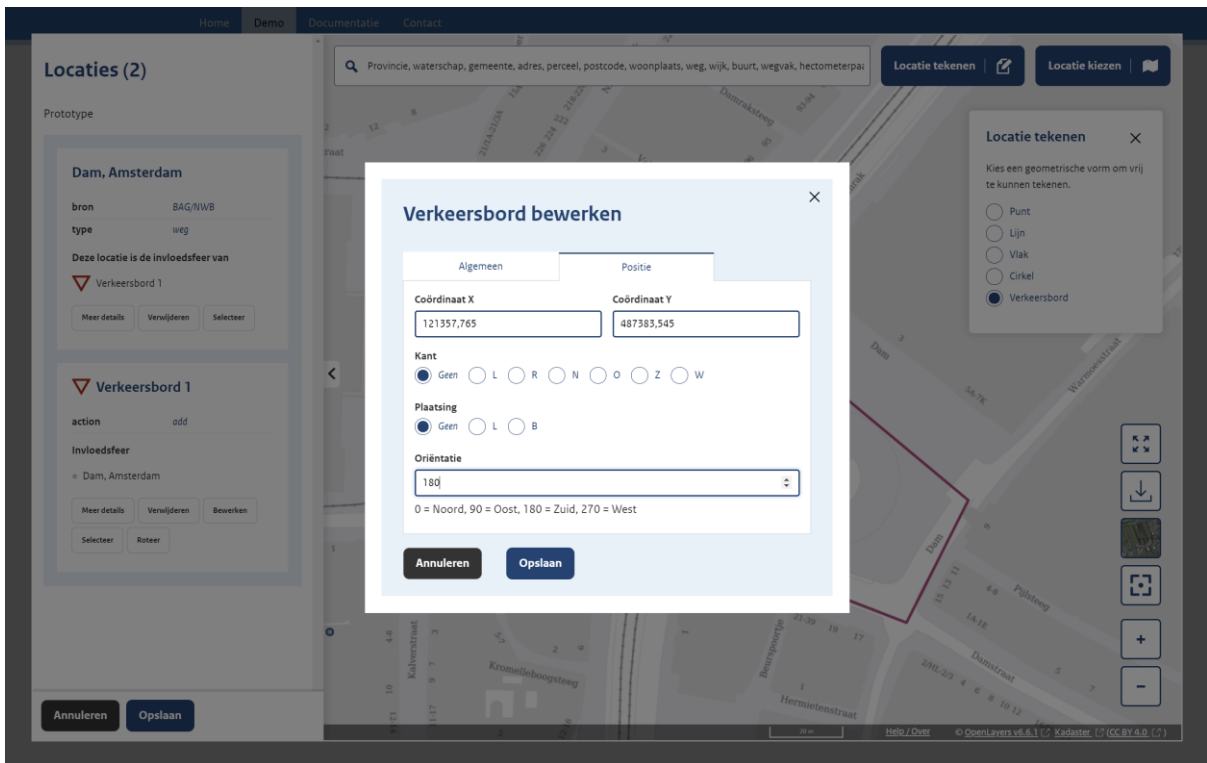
Home Demo Documentatie Contact

Locaties (2)

Prototype

Dam, Amsterdam

bron BAG/NWB
type weg

Deze locatie is de invloedsfeer van

Verkeersbord 1

Meer details Verwijderen Selecteer

Verkeersbord 1

action add

Invloedsfeer

Dam, Amsterdam

Meer details Verwijderen Bewerken

Selecteer Roteer

Annuleren Opslaan

Provincie, waterschap, gemeente, adres, perceel, postcode, woonplaats, weg, wijk, buurt, wegvak, hectometerpaa

Locatie tekenen

Locatie kiezen

Locatie tekenen

Kies een geometrische vorm om vrij te kunnen tekenen.

Punt
Lijn
Vlak
Cirkel
Verkeersbord

Verkeersbord bewerken

Algemeen Positie

Coördinaat X
121357,765

Coördinaat Y
487383,545

Kant
Geen L R N O Z W

Plaatsing
Geen L B

Oriëntatie
180

0 = Noord, 90 = Oost, 180 = Zuid, 270 = West

Annuleren Opslaan

Damrak
Dam
Warmoesstraat
Pijlsteeg
Damstraat
Kalverstraat
Kromelleboogsteeg
Beursplein
Hermietenstraat

Help / Over © OpenLayers v6.6.1 Kadaster (CC BY 4.0)